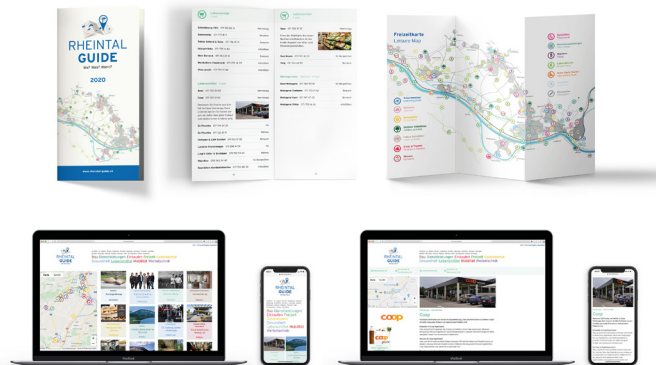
RHEINTAL GUIDE
Gut? Wohl? Wo?
2020
www.rheintal-guide.ch

Freizeitkarte
Leisure Map

RHEINTAL GUIDE
Bau Dienstleistungen Einkaufen Freizeit Gesundheit Gesundheit Gastronomie Landschaft Mobilität Wohlbefinden

Coop

coop

MacBook
MacBook